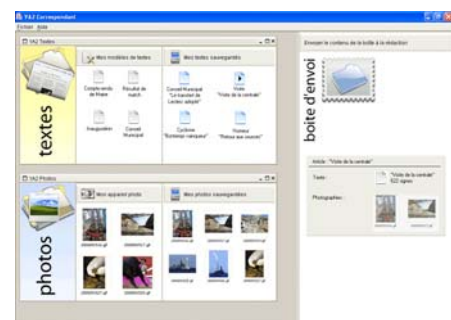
Y&J Correspondant
Fichier Aide

Y&J Textes
textes
Mes modèles de textes
Compte-rendu de Maire
Résultat de match
Inauguration
Conseil Municipal
Mes textes sauvegardés
Conseil Municipal "Le bandeau de Leclerc adopté"
Visite "Visite de la centrale"
Cyclisme "Romerop vainqueur"
Pommier "Retour aux sources"

Y&J Photos
photos
Mon appareil photo
Mes photos sauvegardées
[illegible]

Envoyer le contenu de la boîte à la rédaction
boîte d'envoi

Article : "Visite de la centrale"
Texte :
"Visite de la centrale"
522 signes
Photographies :